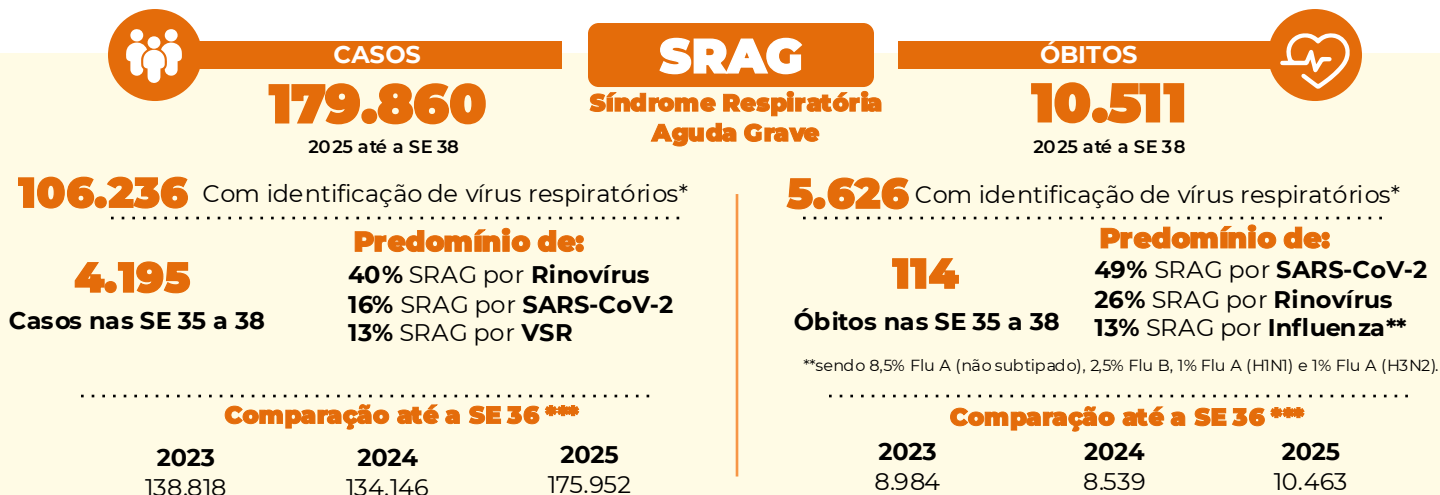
CASOS
179.860
2025 até a SE 38

SRAG
Síndrome Respiratória Aguda Grave

ÓBITOS
10.511
2025 até a SE 38

106.236 Com identificação de vírus respiratórios*

Predomínio de:
4.195
Casos nas SE 35 a 38
40% SRAG por Rinovírus
16% SRAG por SARS-CoV-2
13% SRAG por VSR

Comparação até a SE 36 ***

| 2023 | 2024 | 2025 |
|---|---|---|
| 138.818 | 134.146 | 175.952 |

5.626 Com identificação de vírus respiratórios*

Predomínio de:
114
Óbitos nas SE 35 a 38
49% SRAG por SARS-CoV-2
26% SRAG por Rinovírus
13% SRAG por Influenza**

**sendo 8,5% Flu A (não subtipado), 2,5% Flu B, 1% Flu A (H1N1) e 1% Flu A (H3N2).

Comparação até a SE 36 ***

| 2023 | 2024 | 2025 |
|---|---|---|
| 8.984 | 8.539 | 10.463 |